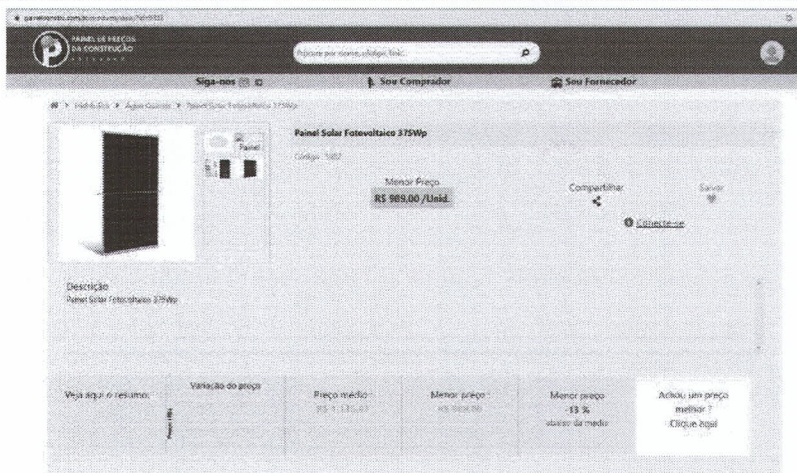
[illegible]

PAINEL DE PREÇOS DA CONSTRUÇÃO

Procure por nome, código, link...

Siga-nos

Sou Comprador

Sou Fornecedor

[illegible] > Painel Solar Fotovoltaico 375Wp

Painel

Painel Solar Fotovoltaico 375Wp

Código: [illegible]

Menor Preço
R$ 989,00 /Unid.

Compartilhar

Salvar

Conecte-se

Descrição
Painel Solar Fotovoltaico 375Wp

Veja aqui o resumo:

Variação do preço

Preço médio
R$ 1.1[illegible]

Menor preço
R$ 989,00

Menor preço
-13 %
abaixo da média

Achou um preço melhor ?
Clique aqui